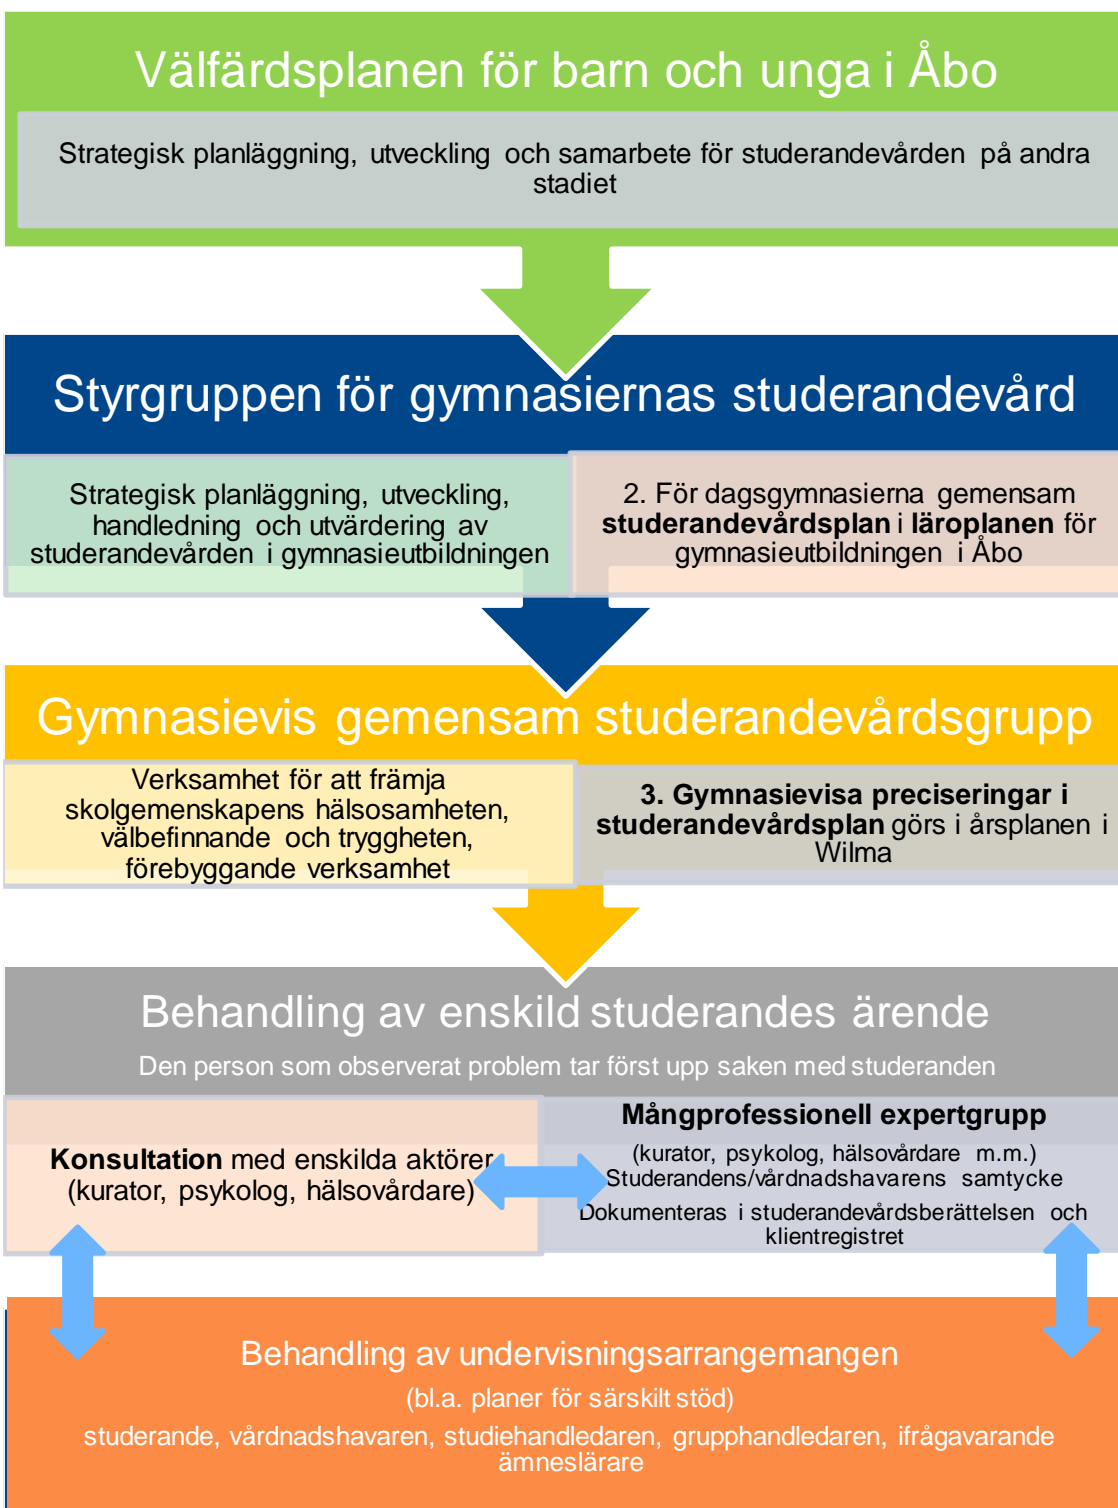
Välfärdsplanen för barn och unga i Åbo

Strategisk planläggning, utveckling och samarbete för studerandevården på andra stadiet

Styrgruppen för gymnasiernas studerandevård

Strategisk planläggning, utveckling, handledning och utvärdering av studerandevården i gymnasieutbildningen

2. För dagsgymnasierna gemensam **studerandevårdsplan** i **läroplanen** för gymnasieutbildningen i Åbo

Gymnasievis gemensam studerandevårdsgrupp

Verksamhet för att främja skolgemenskapens hälsosamheten, välbefinnande och tryggheten, förebyggande verksamhet

**3. Gymnasievisa preciseringar i studerandevårdsplan** görs i årsplanen i Wilma

Behandling av enskild studerandes ärende

Den person som observerat problem tar först upp saken med studeranden

**Konsultation** med enskilda aktörer (kurator, psykolog, hälsovårdare)

**Mångprofessionell expertgrupp**

(kurator, psykolog, hälsovårdare m.m.)
Studerandens/vårdnadshavarens samtycke

Dokumenteras i studerandevårdsberättelsen och klientregistret

Behandling av undervisningsarrangemangen

(bl.a. planer för särskilt stöd)

studerande, vårdnadshavaren, studiehandledaren, grupphandledaren, ifrågavarande ämneslärare